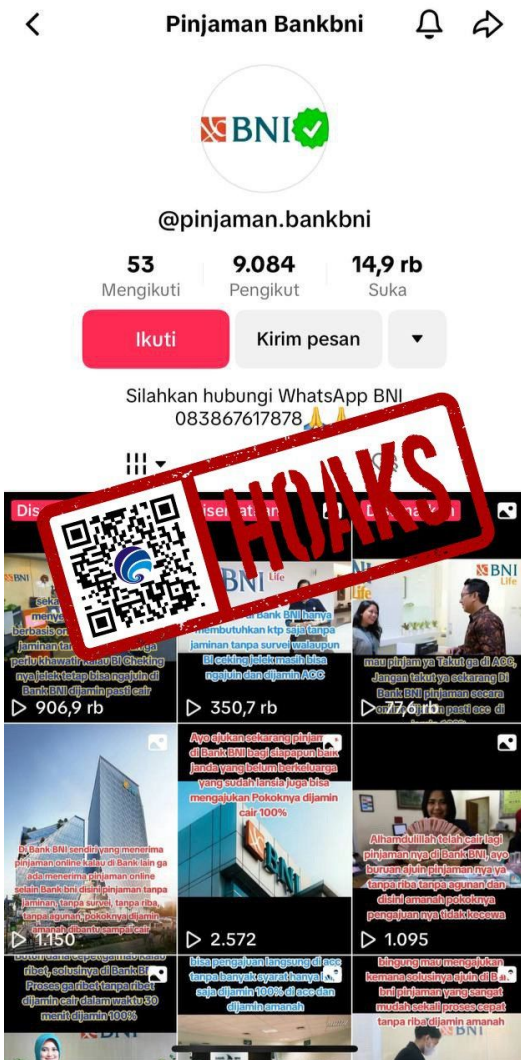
Pinjaman Bankbni

BNI

@pinjaman.bankbni

53
Mengikuti

9.084
Pengikut

14,9 rb
Suka

Ikuti

Kirim pesan

Silahkan hubungi WhatsApp BNI 083867617878🙏🙏

HOAKS

Dis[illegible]

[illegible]sematkan

D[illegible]

BNI

sek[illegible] menye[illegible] berbasis on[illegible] jaminan tan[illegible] perlu khawatir kalau BI Cheking nya jelek tetap bisa ngajuin di Bank BNI dijamin pasti cair

▷ 906,9 rb

BNI Life

Bank BNI hanya membutuhkan ktp saja tanpa jaminan tanpa survei walaupun BI ceking jelek masih bisa ngajuin dan dijamin ACC

▷ 350,7 rb

BNI Life

BNI Life

mau pinjam ya Takut ga di ACC, Jangan takut ya sekarang Di Bank BNI pinjaman secara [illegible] acc di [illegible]

▷ 77,6 rb

Di Bank BNI sendiri yang menerima pinjaman online kalau di Bank lain ga ada menerima pinjaman online selain Bank bni disini pinjaman tanpa jaminan, tanpa survei, tanpa riba, tanpa agunan, pokoknya dijamin amanah dibantu sampai cair

▷ 1.150

Ayo ajukan sekarang pinjam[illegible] di Bank BNI bagi siapapun baik janda yang belum berkeluarga yang sudah lansia juga bisa mengajukan Pokoknya dijamin cair 100%

BNI

▷ 2.572

Alhamdulillah telah cair lagi pinjaman nya di Bank BNI, ayo buruan ajuin pinjaman nya ya tanpa riba tanpa agunan dan disini amanah pokoknya pengajuan nya tidak kecewa

▷ 1.095

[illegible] dana cepat ga ribet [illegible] ribet, solusinya di Bank BNI Proses ga ribet tanpa ribet dijamin cair dalam waktu 30 menit dijamin 100%

bisa pengajuan langsung di acc tanpa banyak syarat hanya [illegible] saja dijamin 100% di acc dan dijamin amanah

bingung mau mengajukan kemana solusinya ajuin di Bank bni pinjaman yang sangat mudah sekali proses cepat tanpa riba dijamin amanah

BNI